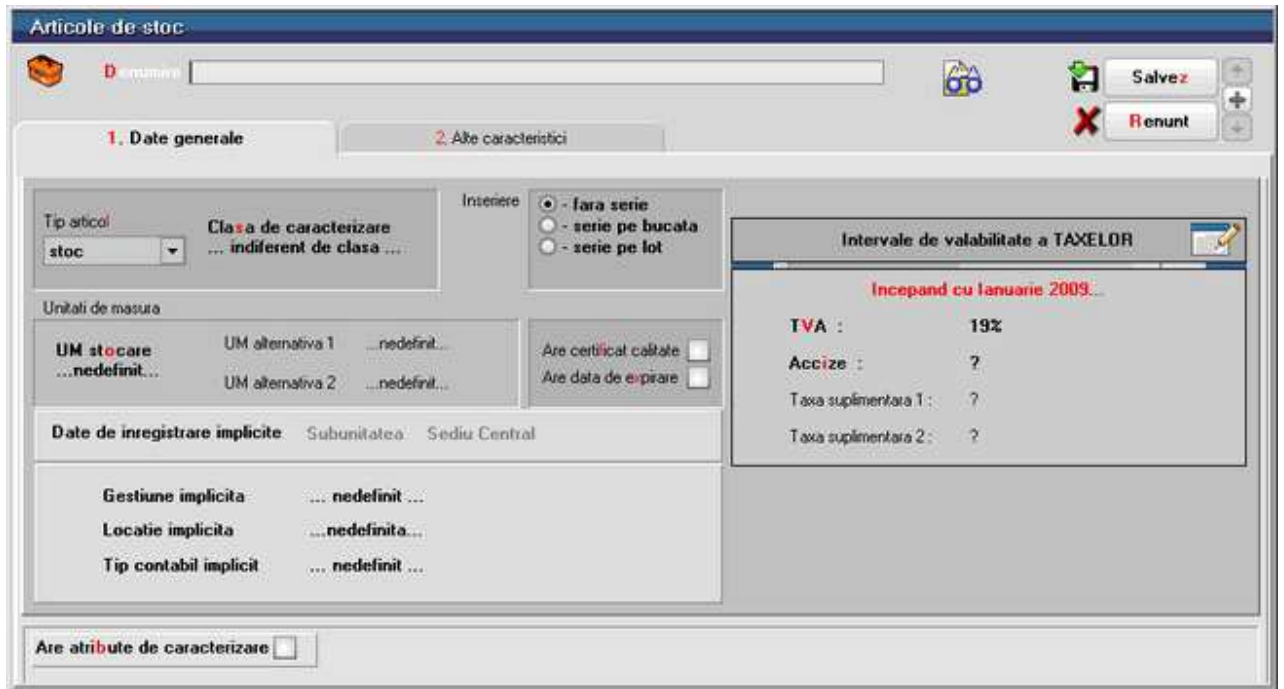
Articole de stoc

D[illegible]

Salvez

Renunt

1. Date generale

2. Alte caracteristici

Tip articol

stoc

Clasa de caracterizare
... indiferent de clasa ...

Inseriere

- fara serie
- serie pe bucata
- serie pe lot

Intervale de valabilitate a TAXELOR

Incepand cu Ianuarie 2009...

TVA : 19%

Accize : ?

Taxa suplimentara 1 : ?

Taxa suplimentara 2 : ?

Unitati de masura

UM stocare
...nedefinit...

UM alternativa 1 ...nedefinit...

UM alternativa 2 ...nedefinit...

Are certificat calitate

Are data de expirare

Date de inregistrare implicite Subunitatea Sediu Central

Gestiune implicita ... nedefinit ...

Locatie implicita ...nedefinita...

Tip contabil implicit ... nedefinit ...

Are atribute de caracterizare